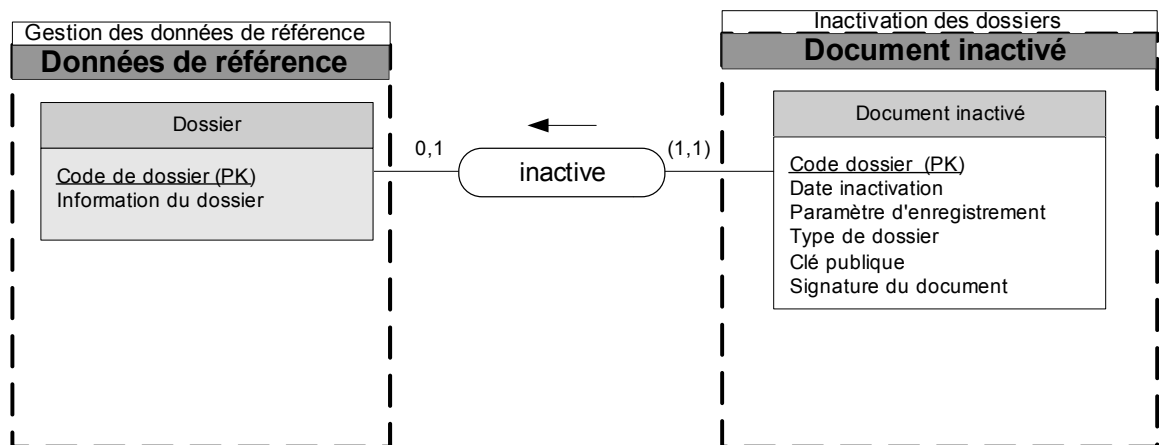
Gestion des données de référence
Données de référence

Dossier

Code de dossier (PK)
Information du dossier

0,1

inactive

(1,1)

Inactivation des dossiers
Document inactivé

Document inactivé

Code dossier (PK)
Date inactivation
Paramètre d'enregistrement
Type de dossier
Clé publique
Signature du document